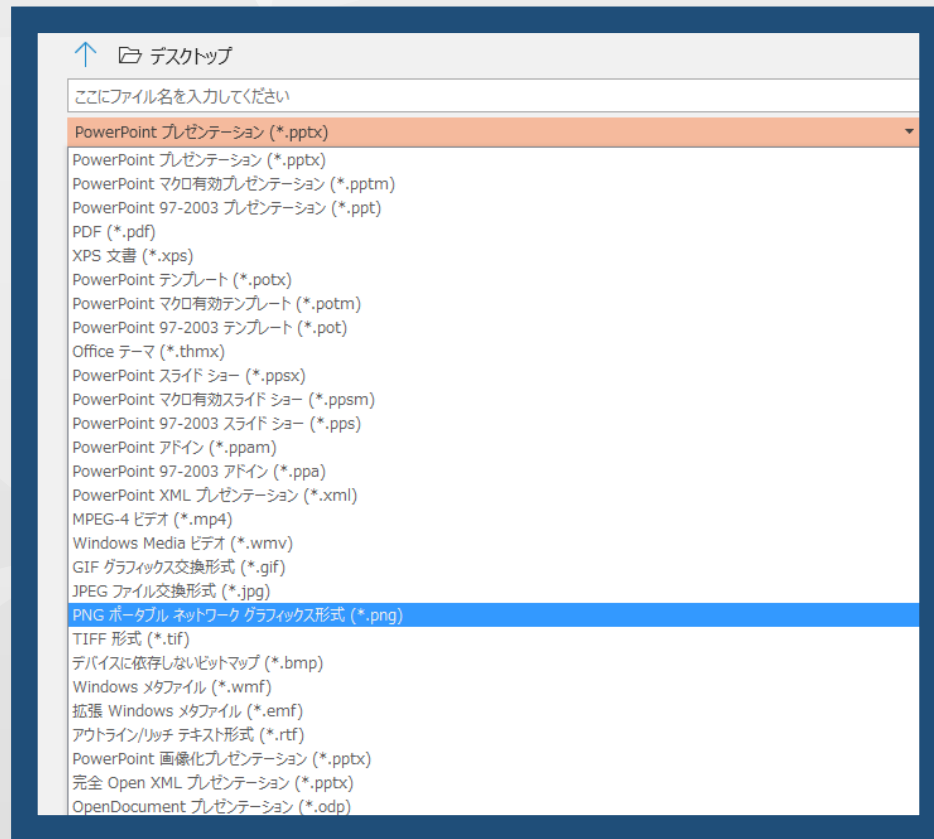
デスクトップ

ここにファイル名を入力してください

PowerPoint プレゼンテーション (*.pptx)

PowerPoint プレゼンテーション (*.pptx)
PowerPoint マクロ有効プレゼンテーション (*.pptm)
PowerPoint 97-2003 プレゼンテーション (*.ppt)
PDF (*.pdf)
XPS 文書 (*.xps)
PowerPoint テンプレート (*.potx)
PowerPoint マクロ有効テンプレート (*.potm)
PowerPoint 97-2003 テンプレート (*.pot)
Office テーマ (*.thmx)
PowerPoint スライド ショー (*.ppsx)
PowerPoint マクロ有効スライド ショー (*.ppsm)
PowerPoint 97-2003 スライド ショー (*.pps)
PowerPoint アドイン (*.ppam)
PowerPoint 97-2003 アドイン (*.ppa)
PowerPoint XML プレゼンテーション (*.xml)
MPEG-4 ビデオ (*.mp4)
Windows Media ビデオ (*.wmv)
GIF グラフィックス交換形式 (*.gif)
JPEG ファイル交換形式 (*.jpg)
PNG ポータブル ネットワーク グラフィックス形式 (*.png)
TIFF 形式 (*.tif)
デバイスに依存しないビットマップ (*.bmp)
Windows メタファイル (*.wmf)
拡張 Windows メタファイル (*.emf)
アウトライン/リッチ テキスト形式 (*.rtf)
PowerPoint 画像化プレゼンテーション (*.pptx)
完全 Open XML プレゼンテーション (*.pptx)
OpenDocument プレゼンテーション (*.odp)